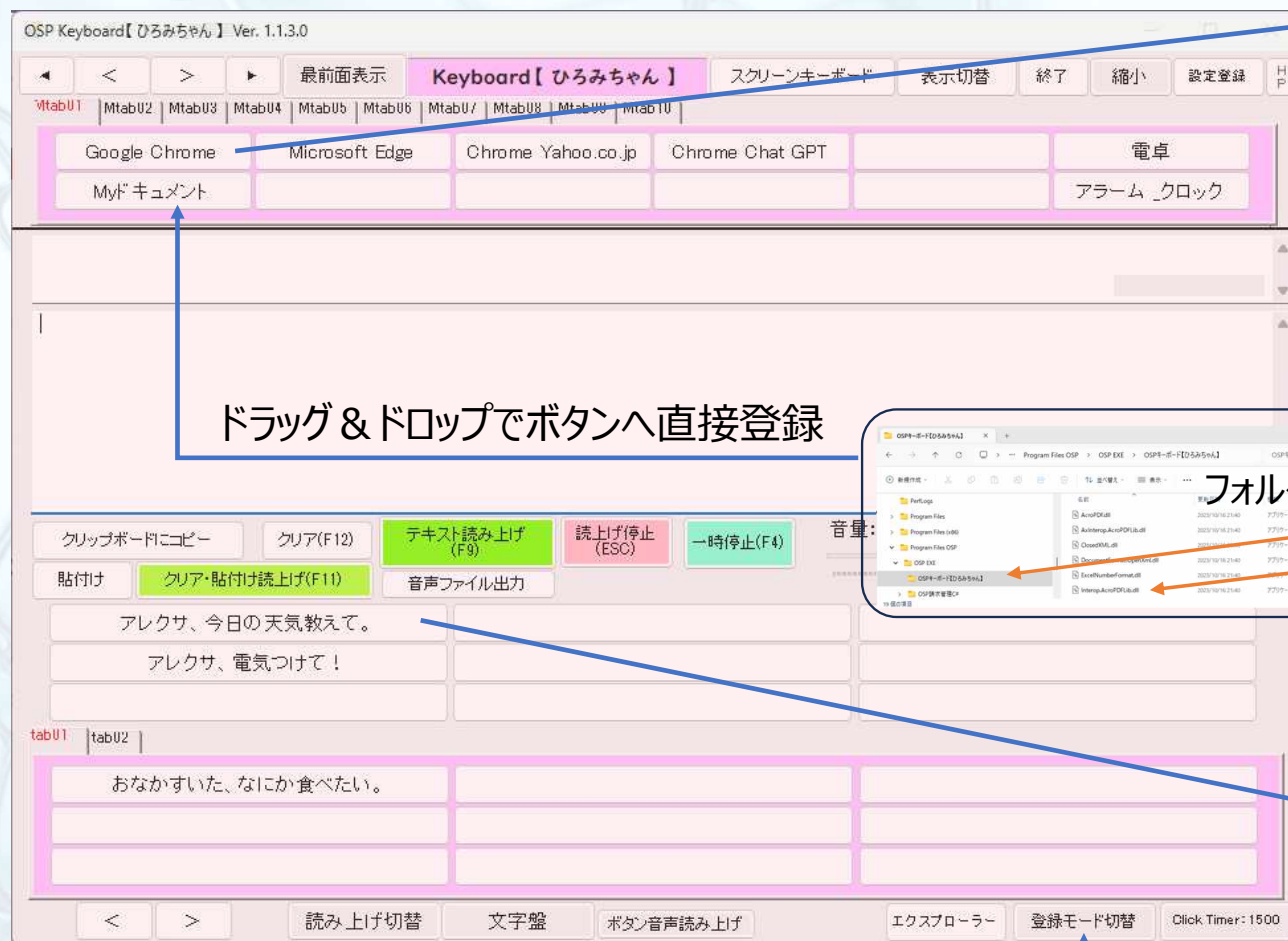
OSP Keyboard【 ひろみちゃん 】 Ver. 1.1.3.0

◄ < > ► 最前面表示 Keyboard【 ひろみちゃん 】 スクリーンキーボード 表示切替 終了 縮小 設定登録 H P

Mtab01 Mtab02 Mtab03 Mtab04 Mtab05 Mtab06 Mtab07 Mtab08 Mtab09 Mtab10

| Google Chrome | Microsoft Edge | Chrome Yahoo.co.jp | Chrome Chat GPT | | 電卓 |
|---|---|---|---|---|---|
| Myドキュメント | | | | | アラーム _クロック |

ドラッグ＆ドロップでボタンへ直接登録

OSPキーボード[ひろみちゃん] × +
Program Files OSP > OSP EXE > OSPキーボード[ひろみちゃん]
新規作成
フォル
PerfLogs
Program Files
Program Files (x86)
Program Files OSP
OSP EXE
OSPキーボード[ひろみちゃん]
OSP請求管理C#
AcroPDF.dll
AxInterop.AcroPDFLib.dll
ClosedXML.dll
DocumentFormat.OpenXml.dll
ExcelNumberFormat.dll
Interop.AcroPDFLib.dll

クリップボードにコピー クリア(F12) テキスト読み上げ (F9) 読上げ停止 (ESC) 一時停止(F4) 音量:
貼付け クリア・貼付け読上げ(F11) 音声ファイル出力

| アレクサ、今日の天気教えて。 | | |
|---|---|---|
| アレクサ、電気つけて！ | | |
| | | |

tab01 tab02

| おなかすいた、なにか食べたい。 | | |
|---|---|---|
| | | |
| | | |

< > 読み上げ切替 文字盤 ボタン音声読み上げ エクスプローラー 登録モード切替 Click Timer: 1500